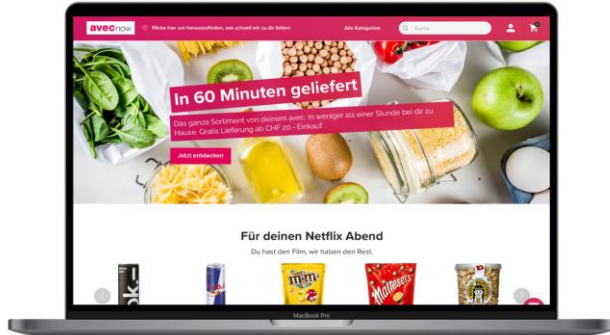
avec now

Klicke hier um herauszufinden, wie schnell wir zu dir liefern

Alle Kategorien

Suche

In 60 Minuten geliefert

Das ganze Sortiment von deinem avec. in weniger als einer Stunde bei dir zu Hause. Gratis Lieferung ab CHF 20.- Einkauf.

Jetzt entdecken

Für deinen Netflix Abend

Du hast den Film, wir haben den Rest.

ok.

m&m's

Maltesers

MacBook Pro